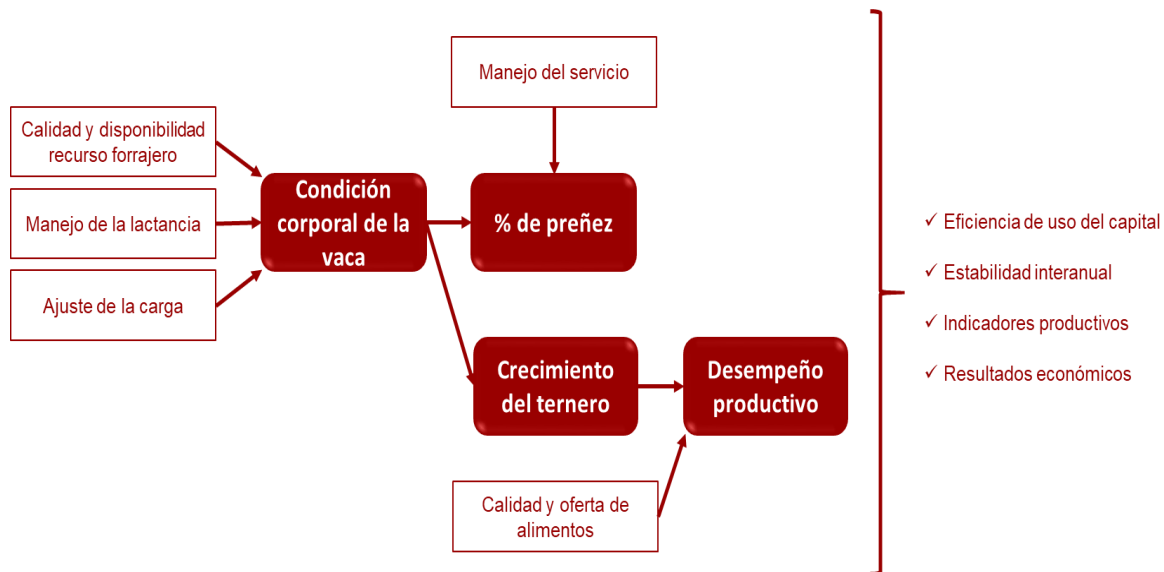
Manejo del servicio

Calidad y disponibilidad recurso forrajero

Manejo de la lactancia

Ajuste de la carga

Condición corporal de la vaca

% de preñez

Crecimiento del ternero

Desempeño productivo

Calidad y oferta de alimentos

✓ Eficiencia de uso del capital

✓ Estabilidad interanual

✓ Indicadores productivos

✓ Resultados económicos